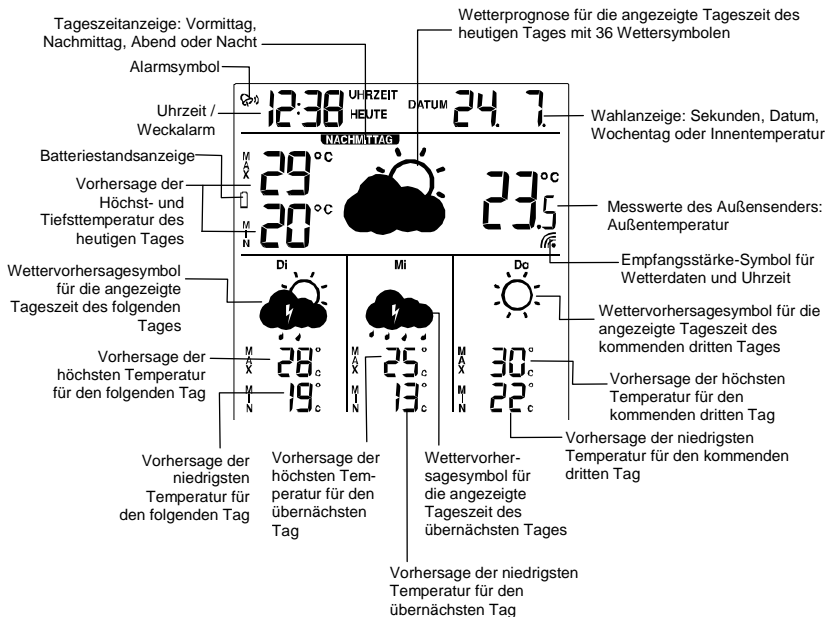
Tageszeitanzeige: Vormittag, Nachmittag, Abend oder Nacht

Wetterprognose für die angezeigte Tageszeit des heutigen Tages mit 36 Wettersymbolen

Alarmsymbol

12:38 UHRZEIT HEUTE

DATUM 24. 7.

Uhrzeit / Weckalarm

Wahlanzeige: Sekunden, Datum, Wochentag oder Innentemperatur

NACHMITTAG

Batteriestandsanzeige

MAX 29 °C

Vorhersage der Höchst- und Tiefsttemperatur des heutigen Tages

MIN 20 °C

23.5 °C

Messwerte des Außensenders: Außentemperatur

Empfangsstärke-Symbol für Wetterdaten und Uhrzeit

Wettervorhersagesymbol für die angezeigte Tageszeit des folgenden Tages

Di

Mi

Do

Wettervorhersagesymbol für die angezeigte Tageszeit des kommenden dritten Tages

Vorhersage der höchsten Temperatur für den folgenden Tag

MAX 28 °c

MIN 19 °c

MAX 25 °c

MIN 13 °c

MAX 30 °c

MIN 22 °c

Vorhersage der höchsten Temperatur für den kommenden dritten Tag

Vorhersage der niedrigsten Temperatur für den kommenden dritten Tag

Vorhersage der niedrigsten Temperatur für den folgenden Tag

Vorhersage der höchsten Temperatur für den übernächsten Tag

Wettervorhersagesymbol für die angezeigte Tageszeit des übernächsten Tages

Vorhersage der niedrigsten Temperatur für den übernächsten Tag